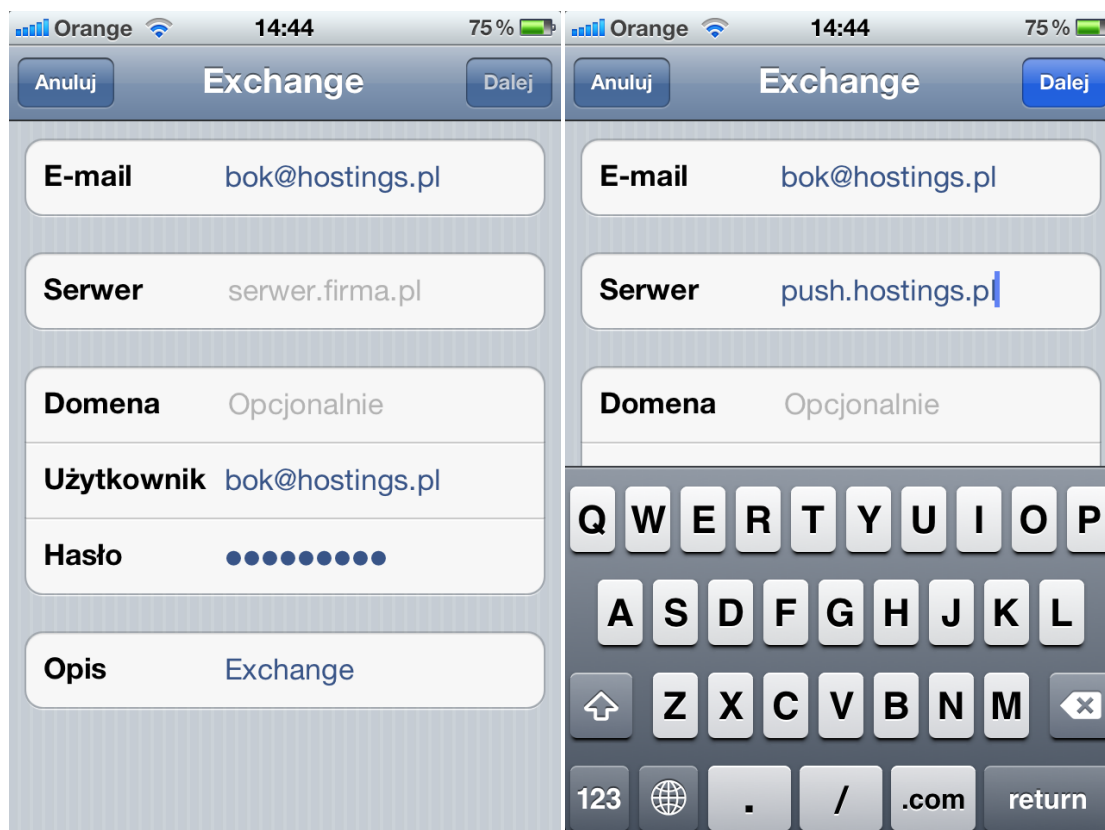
Orange 14:44 75 %

Anuluj Exchange Dalej

E-mail bok@hostings.pl

Serwer serwer.firma.pl

Domena Opcjonalnie

Użytkownik bok@hostings.pl

Hasło ●●●●●●●●●●

Opis Exchange

Orange 14:44 75 %

Anuluj Exchange Dalej

E-mail bok@hostings.pl

Serwer push.hostings.pl

Domena Opcjonalnie

Q W E R T Y U I O P
A S D F G H J K L
Z X C V B N M
123 . / .com return